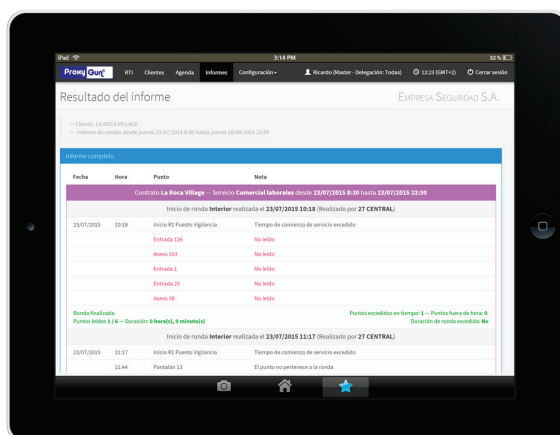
iPad 3:14 PM 32 %

ProxyGun RTI Clientes Agenda Informes Configuración Ricardo (Master - Delegación: Todas) 12:23 (GMT+2) Cerrar sesión

Resultado del informe

Empresa Seguridad S.A.

— Cliente: LA ROCA VILLAGE
— Informe de rondas desde jueves 23/07/2015 8:30 hasta jueves 30/08/2015 23:59

Informe completo

| Fecha | Hora | Punto | Nota |
|---|---|---|---|
| Contrato **La Roca Village** — Servicio **Comercial laborales** desde **23/07/2015 8:30** hasta **23/07/2015 22:30** | | | |
| Inicio de ronda **Interior** realizada el **23/07/2015 10:18** (Realizado por **27 CENTRAL**) | | | |
| 23/07/2015 | 10:18 | Inicio R1 Puesto Vigilancia | Tiempo de comienzo de servicio excedido |
| | | Entrada 126 | No leído |
| | | Aseos 103 | No leído |
| | | Entrada 1 | No leído |
| | | Entrada 2b | No leído |
| | | Aseos 38 | No leído |

Ronda finalizada.
Puntos leídos 1 / 6 — Duración: 0 hora(s), 0 minuto(s)
Puntos excedidos en tiempo: 1 — Puntos fuera de hora: 0
Duración de ronda excedida: No

| Fecha | Hora | Punto | Nota |
|---|---|---|---|
| Inicio de ronda **Interior** realizada el **23/07/2015 11:17** (Realizado por **27 CENTRAL**) | | | |
| 23/07/2015 | 11:17 | Inicio R1 Puesto Vigilancia | Tiempo de comienzo de servicio excedido |
| | 11:44 | Pantalán 13 | El punto no pertenece a la ronda |